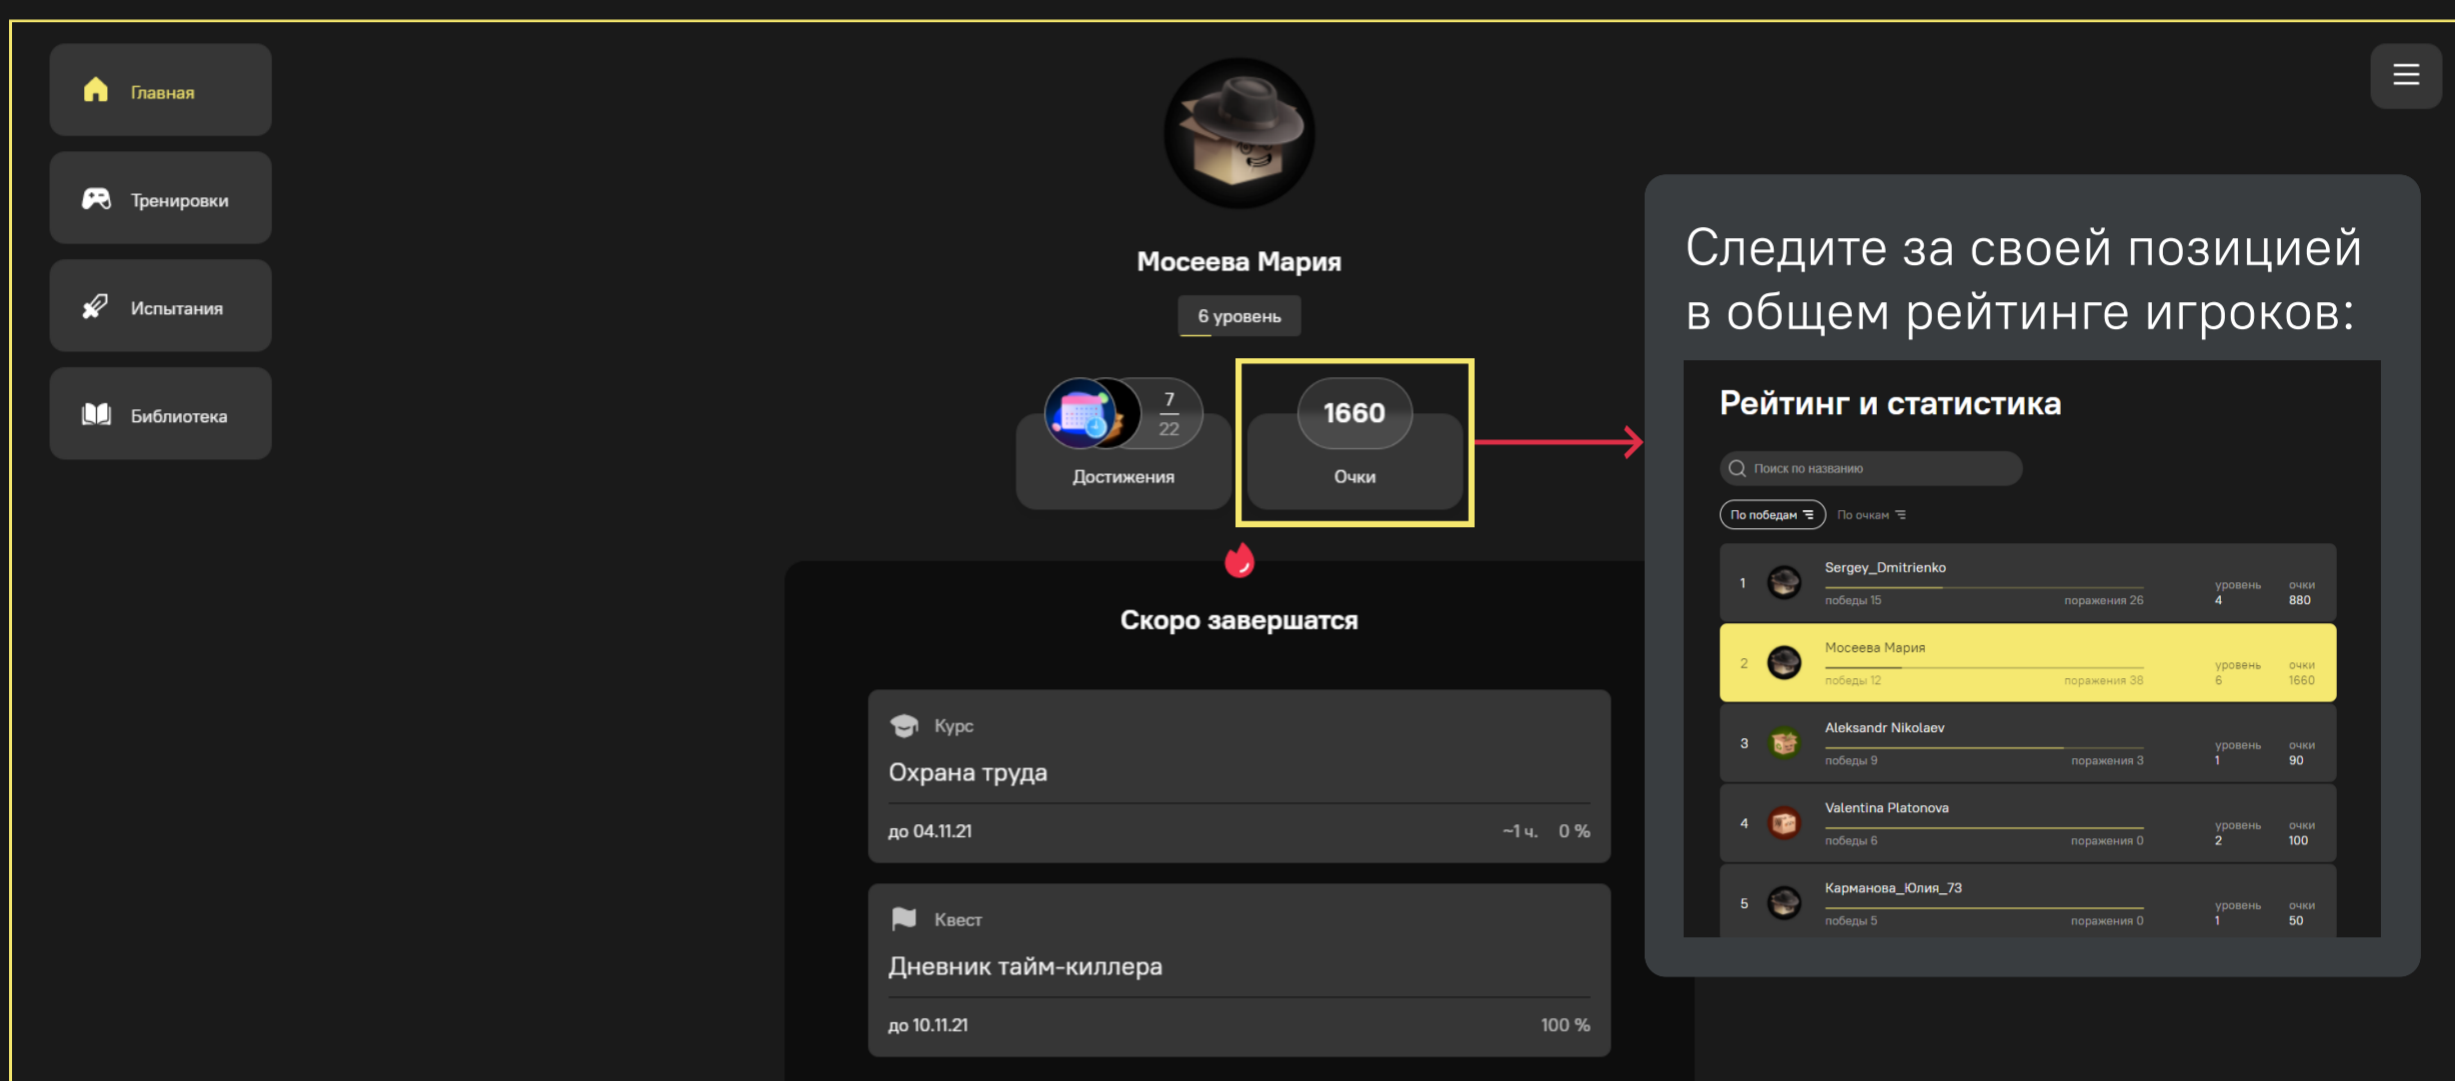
Главная

Тренировки

Испытания

Библиотека

Мосеева Мария

6 уровень

7
22
Достижения

1660
Очки

Скоро завершатся

Курс
Охрана труда
до 04.11.21
~1 ч. 0 %

Квест
Дневник тайм-киллера
до 10.11.21
100 %

Следите за своей позицией в общем рейтинге игроков:

Рейтинг и статистика

Поиск по названию

По победам По очкам

| | | | | |
|---|---|---|---|---|
| 1 | Sergey_Dmitrienko победы 15 поражения 26 | уровень 4 | очки 880 |
| 2 | Мосеева Мария победы 12 поражения 38 | уровень 6 | очки 1660 |
| 3 | Aleksandr Nikolaev победы 9 поражения 3 | уровень 1 | очки 90 |
| 4 | Valentina Platonova победы 6 поражения 0 | уровень 2 | очки 100 |
| 5 | Карманова_Юлия_73 победы 5 поражения 0 | уровень 1 | очки 50 |